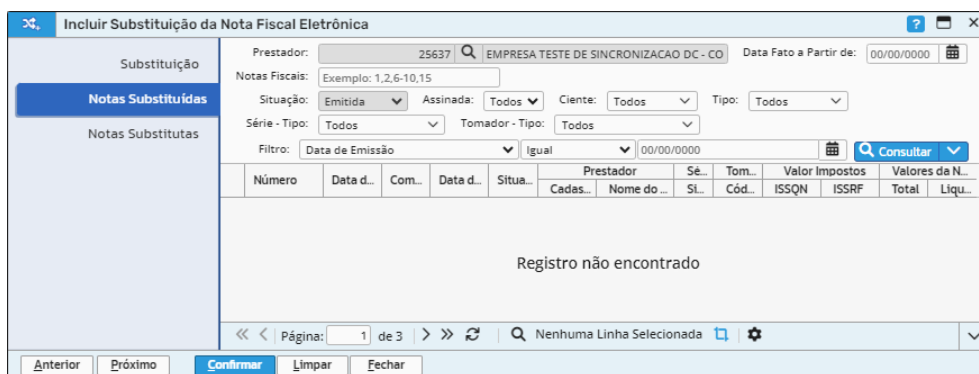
Incluir Substituição da Nota Fiscal Eletrônica

Substituição
Notas Substituídas
Notas Substitutas

Prestador: 25637 EMPRESA TESTE DE SINCRONIZACAO DC - CO
Data Fato a Partir de: 00/00/0000
Notas Fiscais: Exemplo: 1,2,6-10,15
Situação: Emitida
Assinada: Todos
Ciente: Todos
Tipo: Todos
Série - Tipo: Todos
Tomador - Tipo: Todos
Filtro: Data de Emissão
Igual
00/00/0000
Consultar

| Número | Data d... | Com... | Data d... | Situa... | Prestador Cadas... | Prestador Nome do ... | Sé... Si... | Tom... Cód... | Valor Impostos ISSQN | Valor Impostos ISSRF | Valores da N... Total | Valores da N... Líqu... |
|---|---|---|---|---|---|---|---|---|---|---|---|---|

Registro não encontrado

Página: 1 de 3
Nenhuma Linha Selecionada

Anterior
Próximo
Confirmar
Limpar
Fechar